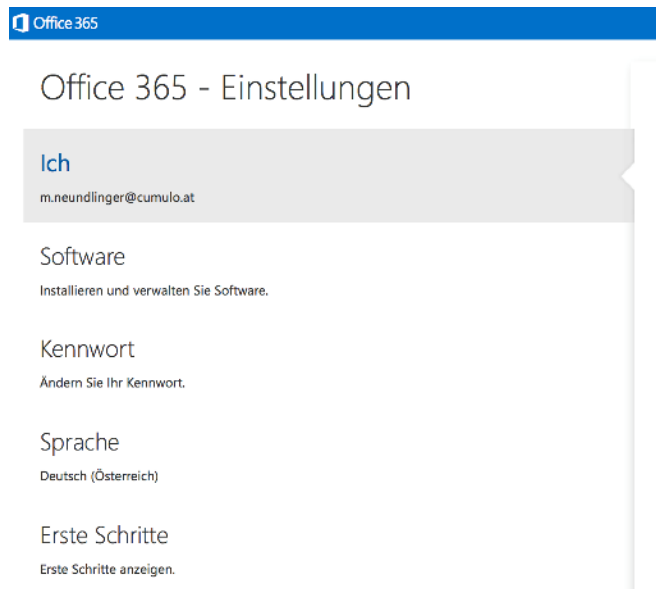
Office 365

Office 365 - Einstellungen

Ich

m.neundlinger@cumulo.at

Software

Installieren und verwalten Sie Software.

Kennwort

Ändern Sie Ihr Kennwort.

Sprache

Deutsch (Österreich)

Erste Schritte

Erste Schritte anzeigen.